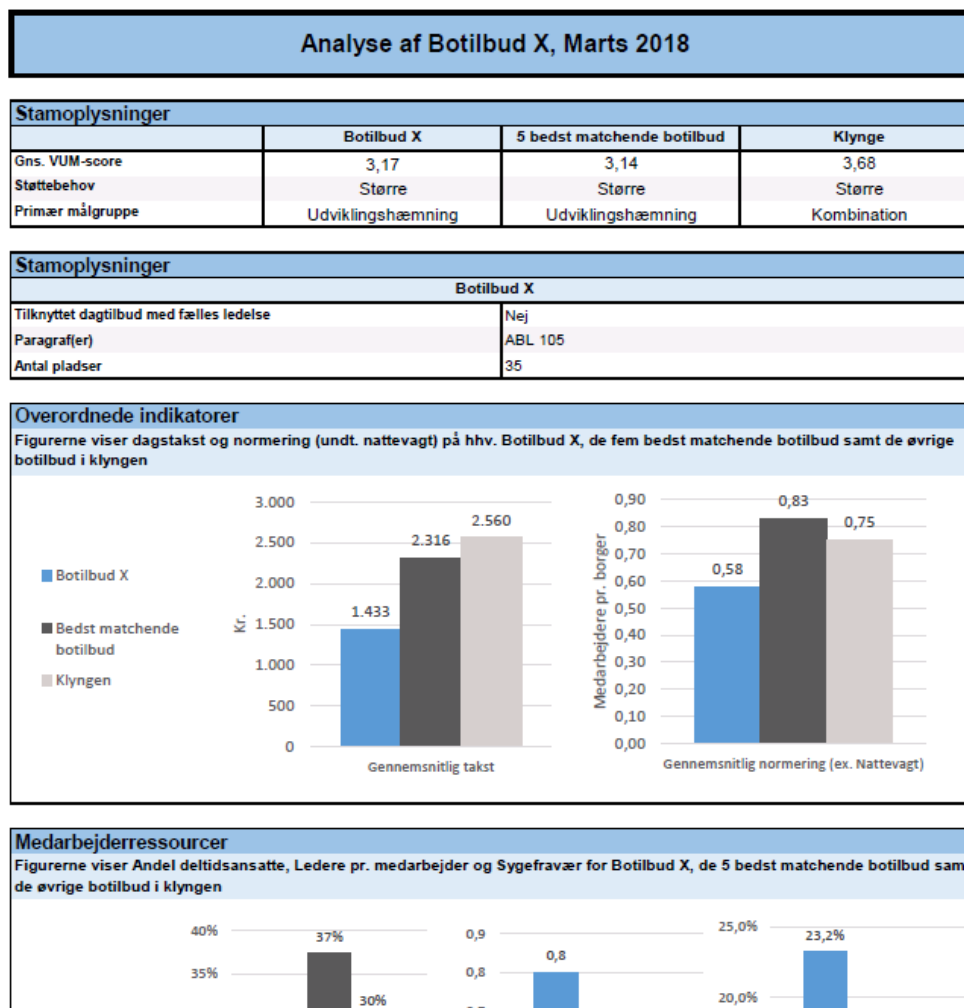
Analyse af Botilbud X, Marts 2018

Stamoplysninger

| | Botilbud X | 5 bedst matchende botilbud | Klynge |
|---|---|---|---|
| Gns. VUM-score | 3,17 | 3,14 | 3,68 |
| Støttebehov | Større | Større | Større |
| Primær målgruppe | Udviklingshæmning | Udviklingshæmning | Kombination |

Stamoplysninger

| | Botilbud X |
|---|---|
| Tilknyttet dagtilbud med fælles ledelse | Nej |
| Paragraf(er) | ABL 105 |
| Antal pladser | 35 |

Overordnede indikatorer

Figurerne viser dagstakst og normering (undt. nattevagt) på hhv. Botilbud X, de fem bedst matchende botilbud samt de øvrige botilbud i klyngen

Botilbud X
Bedst matchende botilbud
Klyngen

3.000
2.500
2.000
1.500
1.000
500
0
Kr.
1.433
2.316
2.560
Gennemsnitlig takst

0,90
0,80
0,70
0,60
0,50
0,40
0,30
0,20
0,10
0,00
Medarbejdere pr. borger
0,58
0,83
0,75
Gennemsnitlig normering (ex. Nattevagt)

Medarbejderressourcer

Figurerne viser Andel deltidsansatte, Ledere pr. medarbejder og Sygefravær for Botilbud X, de 5 bedst matchende botilbud sam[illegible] de øvrige botilbud i klyngen

40%
35%
37%
30%

0,9
0,8
0,8

25,0%
20,0%
23,2%